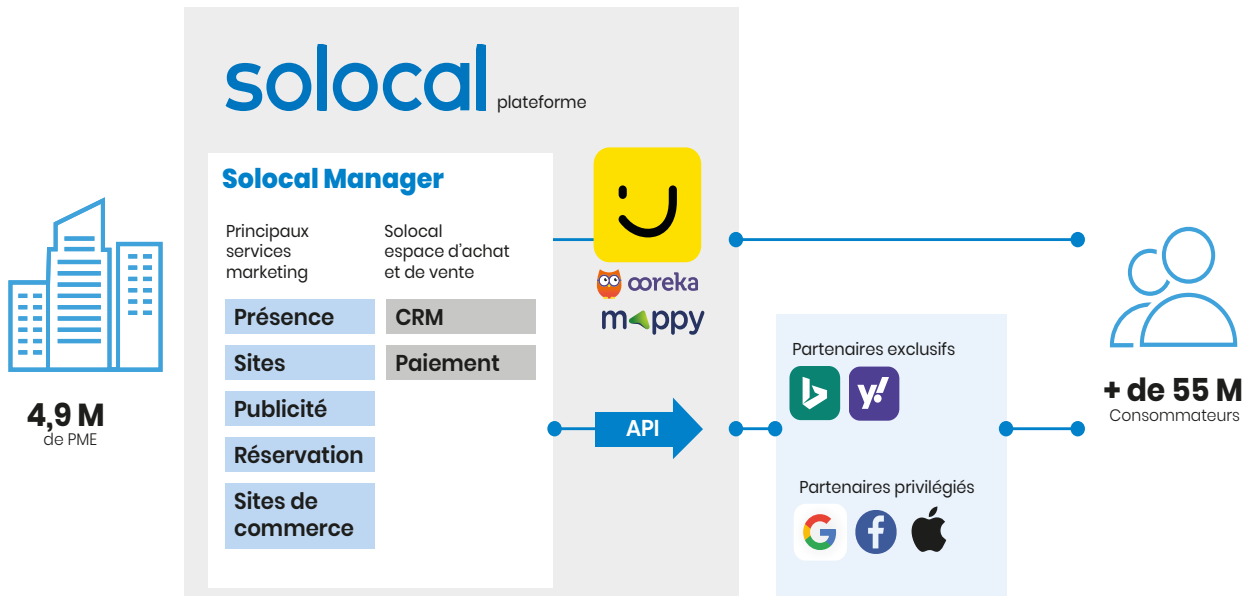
solocal plateforme

Solocal Manager

Principaux services marketing

Solocal espace d'achat et de vente

Présence

CRM

Sites

Paiement

Publicité

Réservation

Sites de commerce

ooreka

mappy

API

Partenaires exclusifs

Partenaires privilégiés

4,9 M
de PME

+ de 55 M
Consommateurs